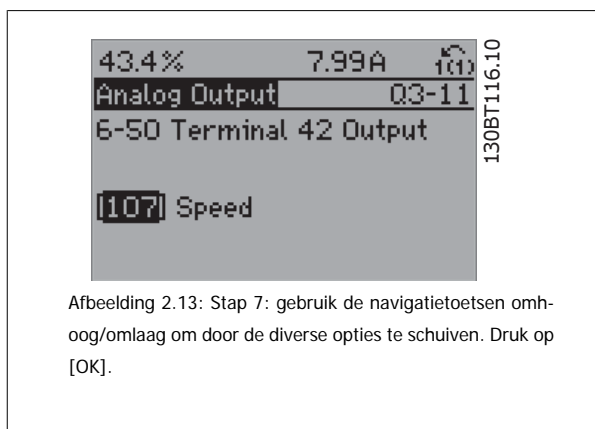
43.4%  7.99A  1(1)

Analog Output  03-11

6-50 Terminal 42 Output

[107] Speed

130BT116.10

Afbeelding 2.13: Stap 7: gebruik de navigatietoetsen omhoog/omlaag om door de diverse opties te schuiven. Druk op [OK].